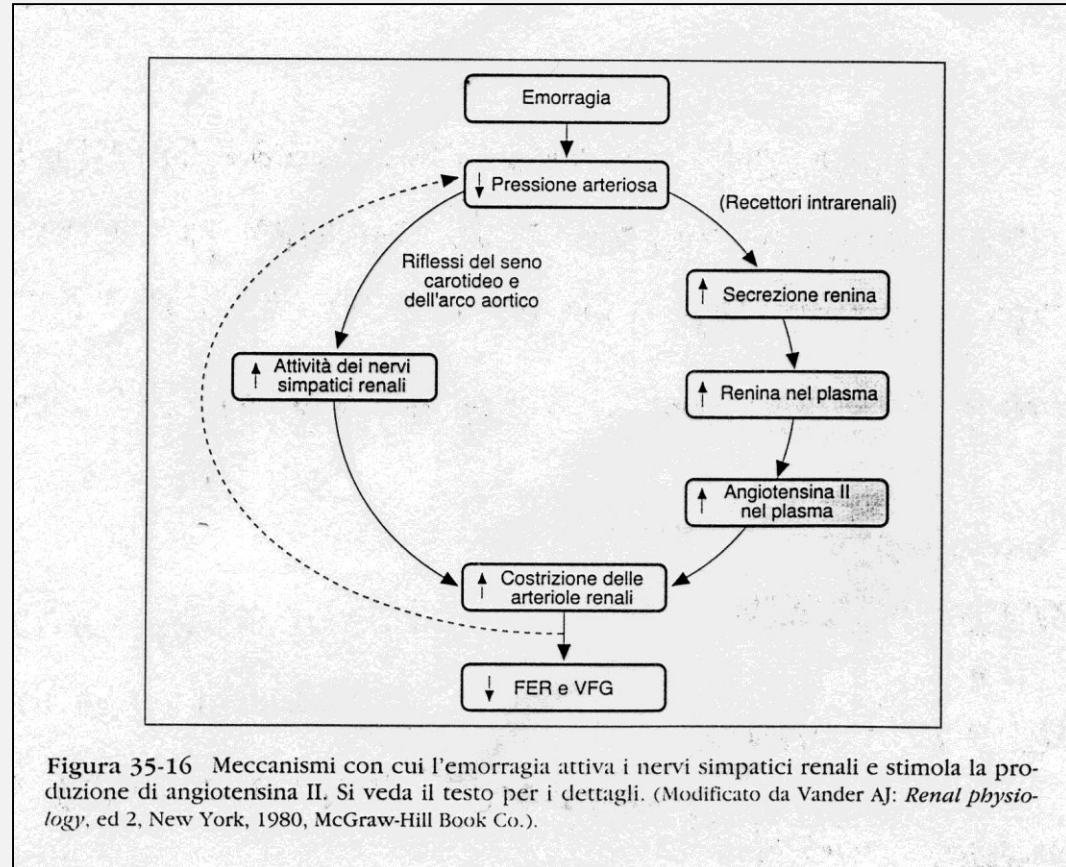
Emorragia

↓ Pressione arteriosa

(Recettori intrarenali)

Riflessi del seno carotideo e dell'arco aortico

↑ Secrezione renina

↑ Attività dei nervi simpatici renali

↑ Renina nel plasma

↑ Angiotensina II nel plasma

↑ Costrizione delle arteriole renali

↓ FER e VFG

**Figura 35-16** Meccanismi con cui l'emorragia attiva i nervi simpatici renali e stimola la produzione di angiotensina II. Si veda il testo per i dettagli. (Modificato da Vander AJ: *Renal physiology*, ed 2, New York, 1980, McGraw-Hill Book Co.).